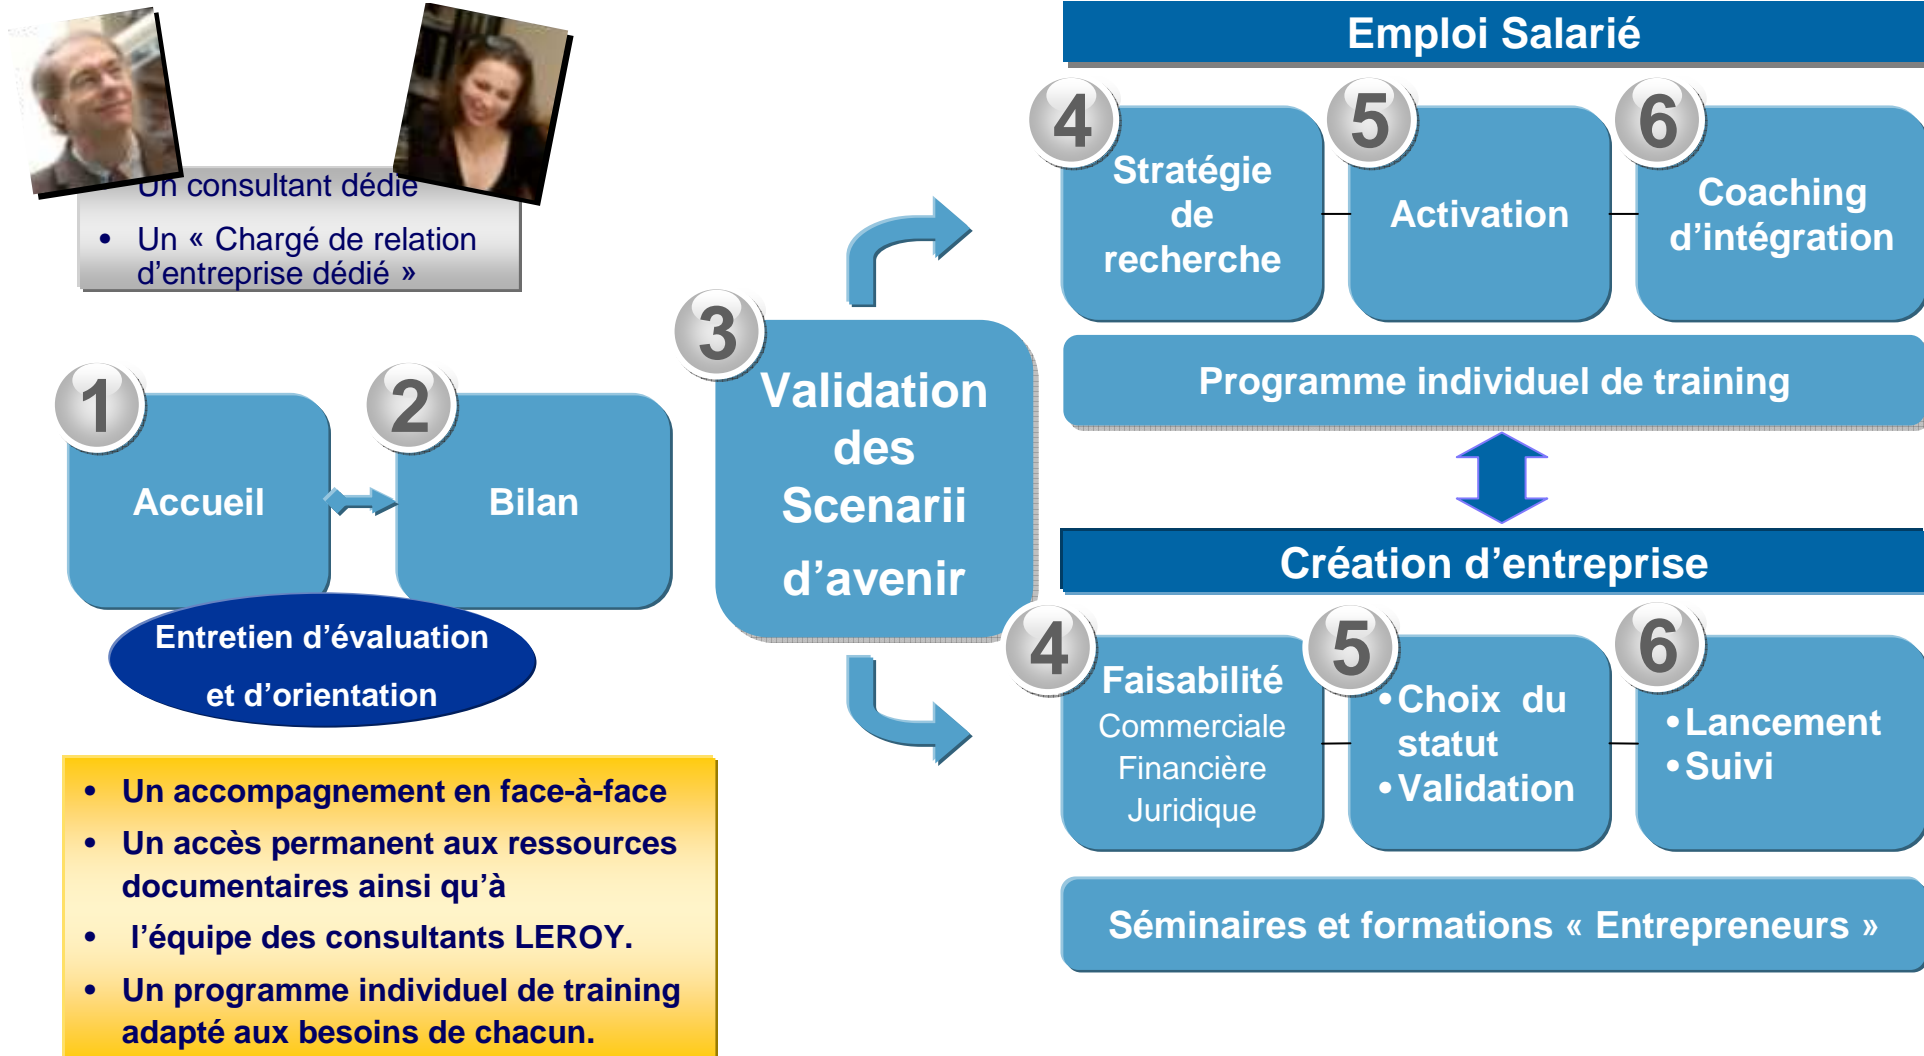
Un consultant dédié

• Un « Chargé de relation d'entreprise dédié »

1
Accueil

2
Bilan

Entretien d'évaluation
et d'orientation

• Un accompagnement en face-à-face
• Un accès permanent aux ressources documentaires ainsi qu'à
• l'équipe des consultants LEROY.
• Un programme individuel de training adapté aux besoins de chacun.

3
Validation des Scenarii d'avenir

Emploi Salarié

4
Stratégie de recherche

5
Activation

6
Coaching d'intégration

Programme individuel de training

Création d'entreprise

4
Faisabilité
Commerciale
Financière
Juridique

5
• Choix du statut
• Validation

6
• Lancement
• Suivi

Séminaires et formations « Entrepreneurs »